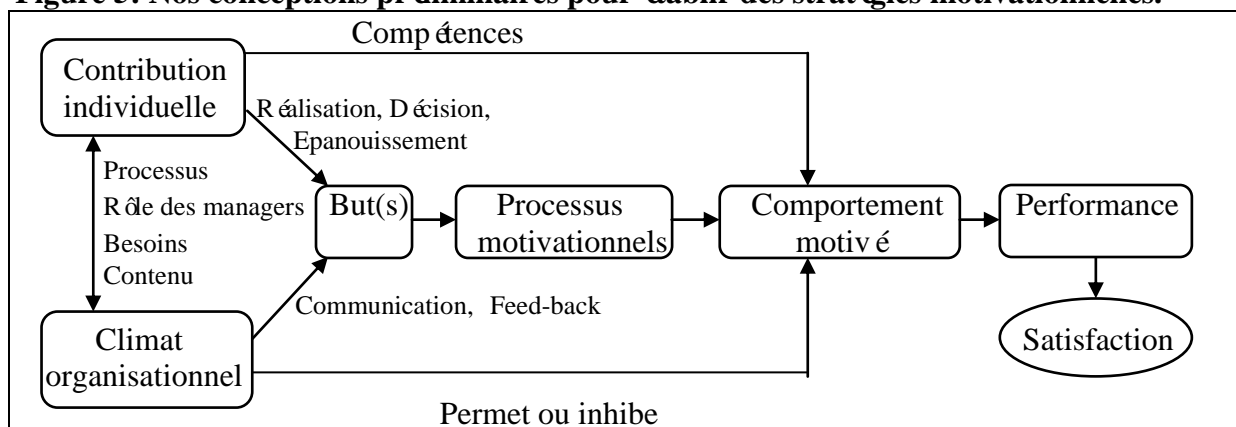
Figure 3: Nos conceptions pr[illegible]liminaires pour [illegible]tablir des strat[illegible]gies motivationnelles.

Comp étences

Contribution individuelle

R éalisation, D écision, Epanouissement

Processus

R ôle des managers

Besoins

Contenu

But(s)

Processus motivationnels

Comportement motiv é

Performance

Satisfaction

Communication, Feed-back

Climat organisationnel

Permet ou inhibe